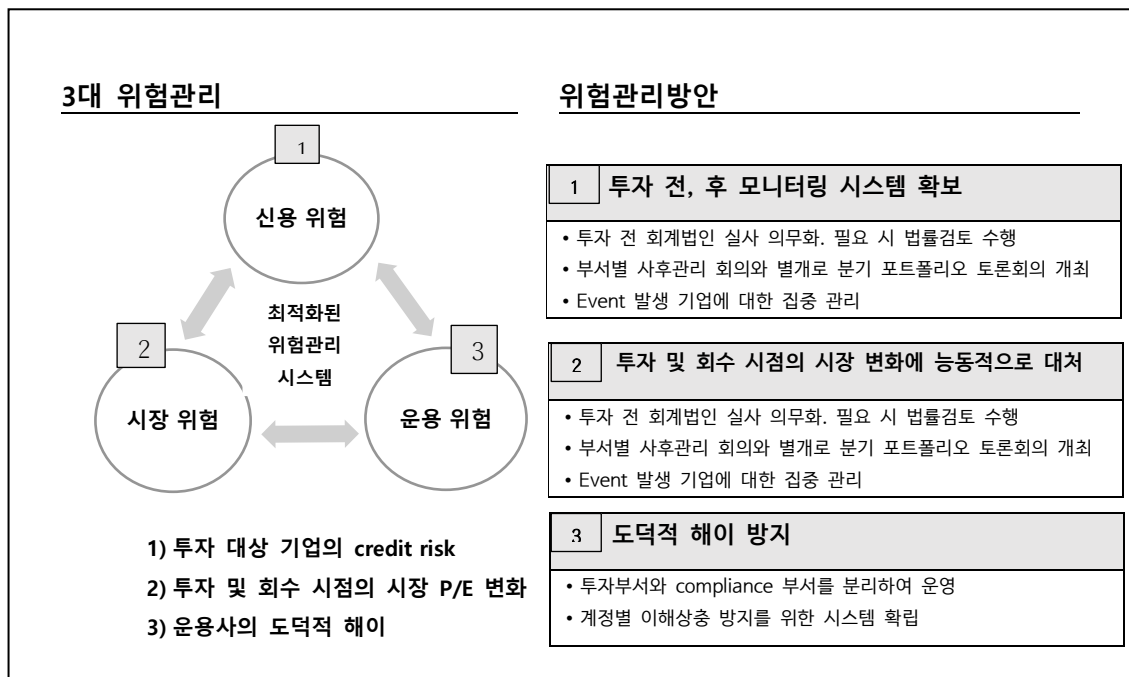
3대 위험관리

1

신용 위험

최적화된 위험관리 시스템

2

시장 위험

3

운용 위험

1) 투자 대상 기업의 credit risk
2) 투자 및 회수 시점의 시장 P/E 변화
3) 운용사의 도덕적 해이

위험관리방안

1 투자 전, 후 모니터링 시스템 확보

• 투자 전 회계법인 실사 의무화. 필요 시 법률검토 수행
• 부서별 사후관리 회의와 별개로 분기 포트폴리오 토론회의 개최
• Event 발생 기업에 대한 집중 관리

2 투자 및 회수 시점의 시장 변화에 능동적으로 대처

• 투자 전 회계법인 실사 의무화. 필요 시 법률검토 수행
• 부서별 사후관리 회의와 별개로 분기 포트폴리오 토론회의 개최
• Event 발생 기업에 대한 집중 관리

3 도덕적 해이 방지

• 투자부서와 compliance 부서를 분리하여 운영
• 계정별 이해상충 방지를 위한 시스템 확립